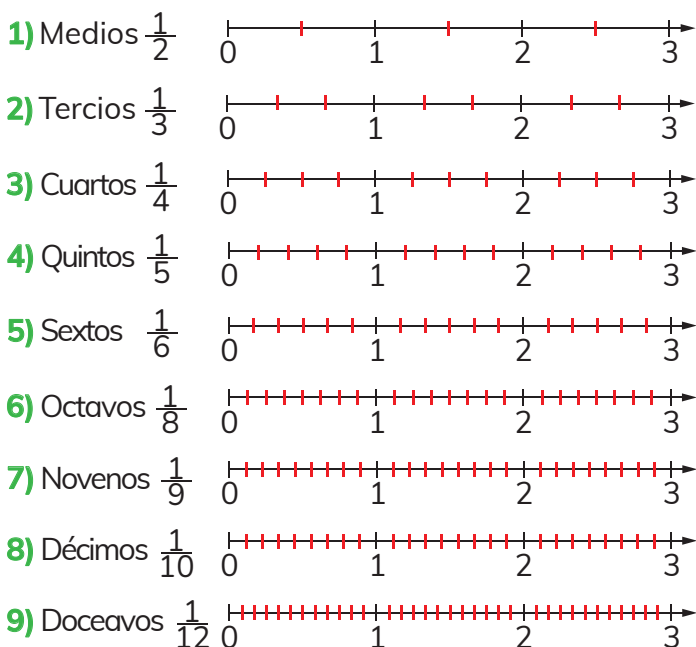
1) Medios $\frac{1}{2}$ 0 1 2 3

2) Tercios $\frac{1}{3}$ 0 1 2 3

3) Cuartos $\frac{1}{4}$ 0 1 2 3

4) Quintos $\frac{1}{5}$ 0 1 2 3

5) Sextos $\frac{1}{6}$ 0 1 2 3

6) Octavos $\frac{1}{8}$ 0 1 2 3

7) Novenos $\frac{1}{9}$ 0 1 2 3

8) Décimos $\frac{1}{10}$ 0 1 2 3

9) Doceavos $\frac{1}{12}$ 0 1 2 3